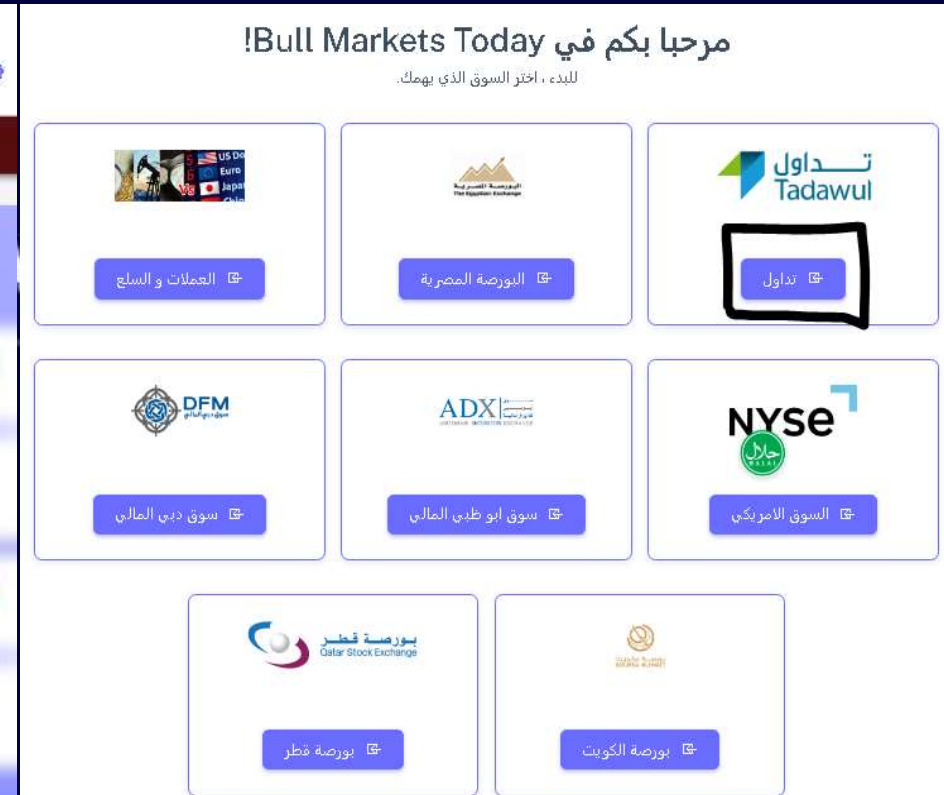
مرحبا بكم في Bull Markets Today!
للبدء ، اختر السوق الذي يهمك.

تـــداول
Tadawul

تداول

البورصة المصرية
The Egyptian Exchange

البورصة المصرية

US Do
Euro
Japa
Chin

العملات و السلع

NYSE
حلال
HALAL

السوق الامريكي

ADX

سوق ابو ظبي المالي

DFM
سوق دبي المالي

سوق دبي المالي

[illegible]

بورصة الكويت

بورصة قطر
Qatar Stock Exchange

بورصة قطر